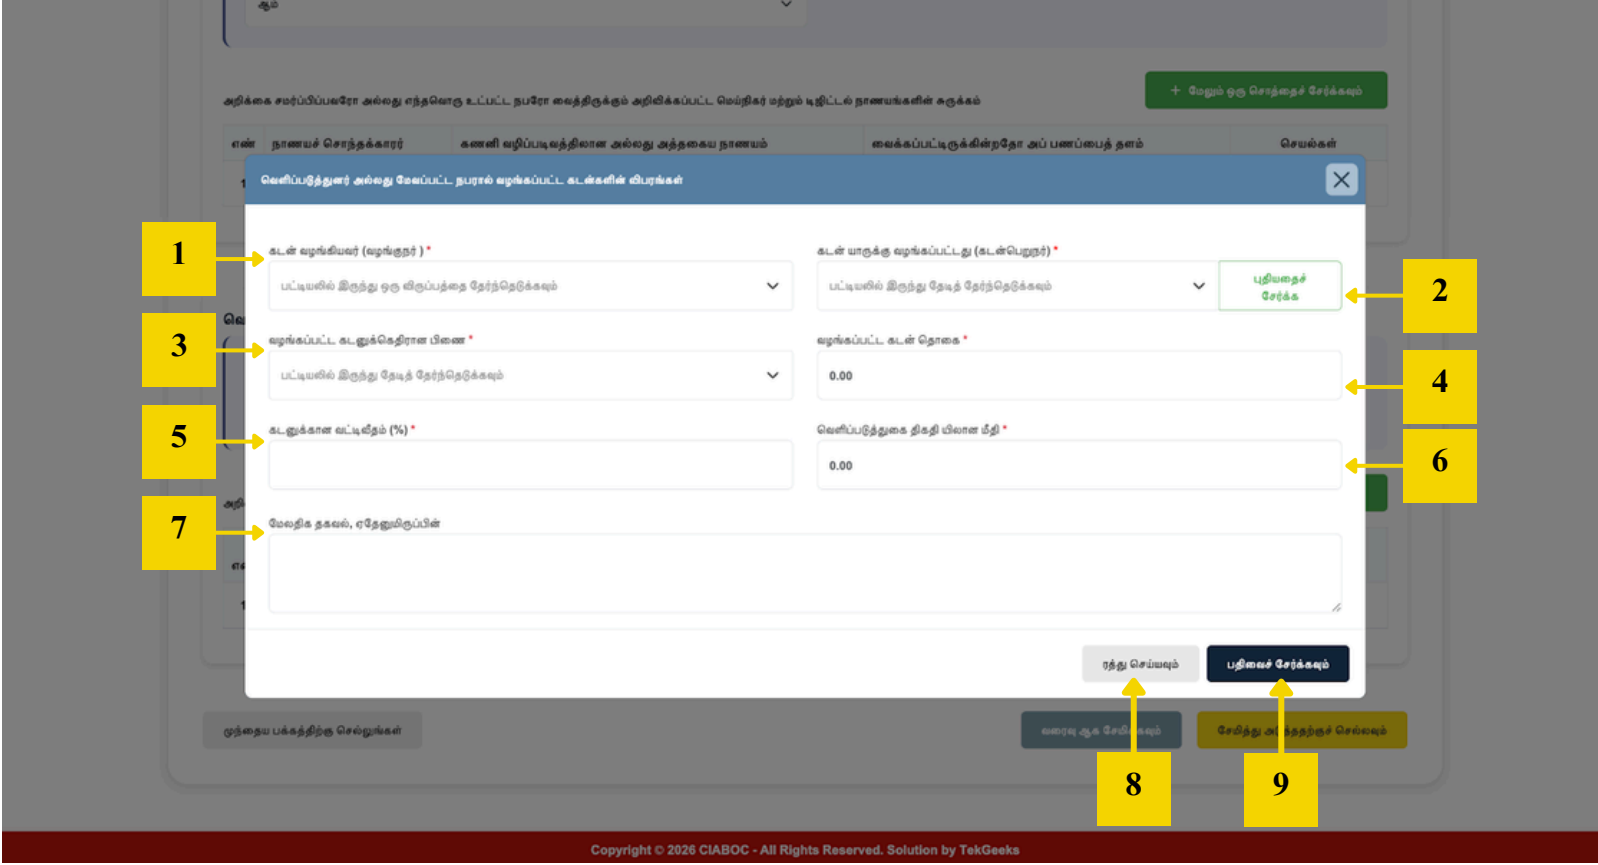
ஆம்

அறிக்கை சமர்ப்பிப்பவரோ அல்லது எந்தவொரு உட்பட்ட நபரோ வைத்திருக்கும் அறிவிக்கப்பட்ட மெய்நிகர் மற்றும் டிஜிட்டல் நாணயங்களின் சுருக்கம்

+ மேலும் ஒரு சொத்தைச் சேர்க்கவும்

| எண் | நாணயச் சொந்தக்காரர் | கணனி வழிப்படிவத்திலான அல்லது அத்தகைய நாணயம் | வைக்கப்பட்டிருக்கின்றதோ அப் பணப்பைத் தளம் | செயல்கள் |
|---|---|---|---|---|

வெளிப்படுத்துனர் அல்லது மேலப்பட்ட நபரால் வழங்கப்பட்ட கடன்களின் விபரங்கள்

1

கடன் வழங்கியவர் (வழங்குநர் ) *

பட்டியலில் இருந்து ஒரு விருப்பத்தை தேர்ந்தெடுக்கவும்

கடன் யாருக்கு வழங்கப்பட்டது (கடன்பெறுநர்) *

பட்டியலில் இருந்து தேடித் தேர்ந்தெடுக்கவும்

புதியதைச் சேர்க்க

2

3

வழங்கப்பட்ட கடனுக்கெதிரான பிணை *

பட்டியலில் இருந்து தேடித் தேர்ந்தெடுக்கவும்

வழங்கப்பட்ட கடன் தொகை *

0.00

4

5

கடனுக்கான வட்டிவீதம் (%) *

வெளிப்படுத்துகை திகதி விலான மீதி *

0.00

6

7

மேலதிக தகவல், ஏதேனுமிருப்பின்

ரத்து செய்யவும்

பதிவைச் சேர்க்கவும்

முந்தைய பக்கத்திற்கு செல்லுங்கள்

வரைவு ஆக சேமிக்கவும்

சேமித்து அடுத்ததற்குச் செல்லவும்

8

9

Copyright © 2026 CIABOC - All Rights Reserved. Solution by TekGeeks